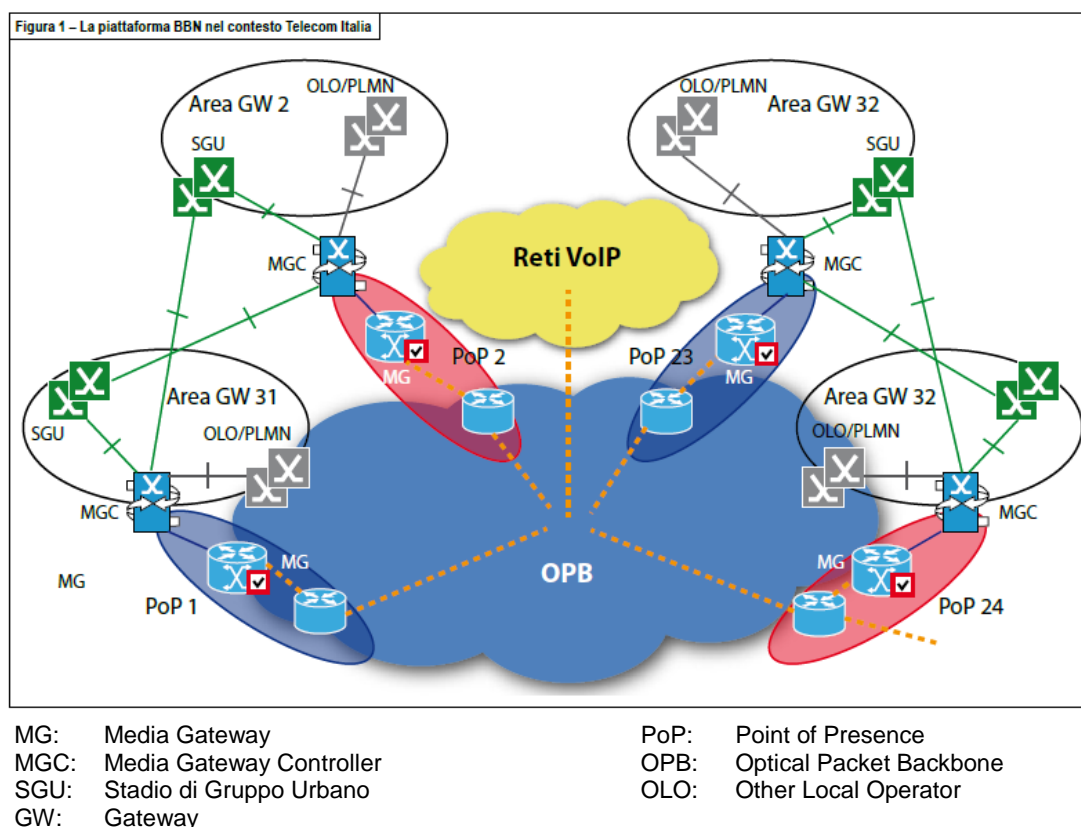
Figura 1 – La piattaforma BBN nel contesto Telecom Italia

Area GW 2
OLO/PLMN
SGU
MGC
OLO/PLMN
Area GW 32
SGU
MGC
Reti VoIP
PoP 2
MG
PoP 23
MG
Area GW 31
SGU
OLO/PLMN
MGC
Area GW 32
OLO/PLMN
MGC
MG
MG
PoP 1
OPB
MG
PoP 24

MG: Media Gateway
MGC: Media Gateway Controller
SGU: Stadio di Gruppo Urbano
GW: Gateway
PoP: Point of Presence
OPB: Optical Packet Backbone
OLO: Other Local Operator